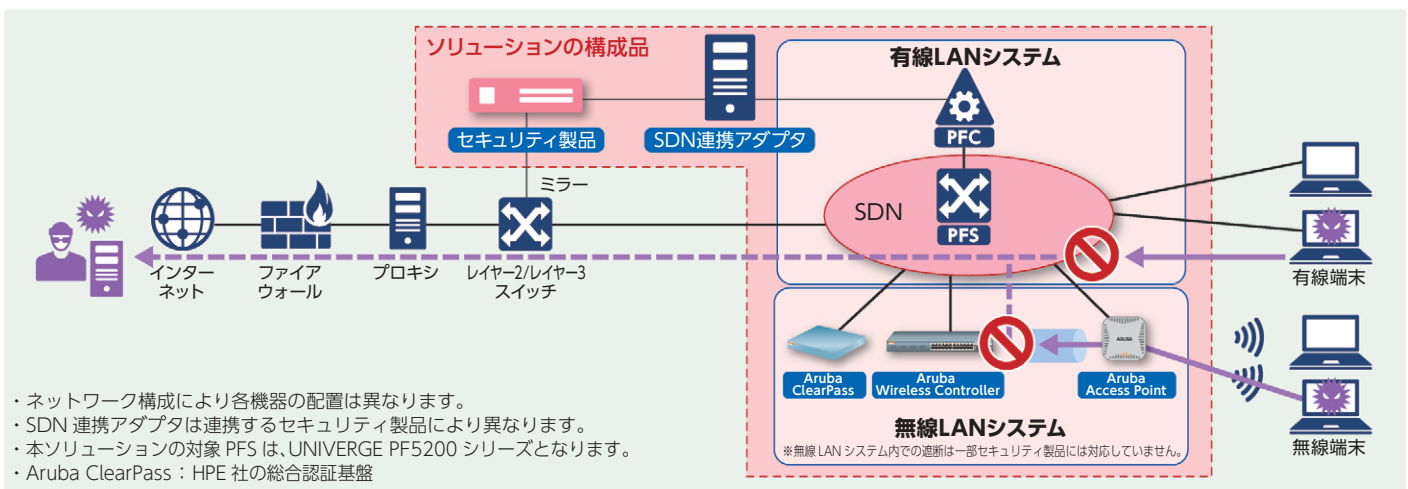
ソリューションの構成品

セキュリティ製品

SDN連携アダプタ

有線LANシステム

PFC

SDN

PFS

ミラー

インターネット

ファイアウォール

プロキシ

レイヤー2/レイヤー3 スイッチ

有線端末

Aruba ClearPass

Aruba Wireless Controller

ARUBA

Aruba Access Point

無線LANシステム

※無線LANシステム内での遮断は一部セキュリティ製品には対応していません。

無線端末

・ネットワーク構成により各機器の配置は異なります。
・SDN 連携アダプタは連携するセキュリティ製品により異なります。
・本ソリューションの対象 PFS は、UNIVERGE PF5200 シリーズとなります。
・Aruba ClearPass：HPE 社の総合認証基盤